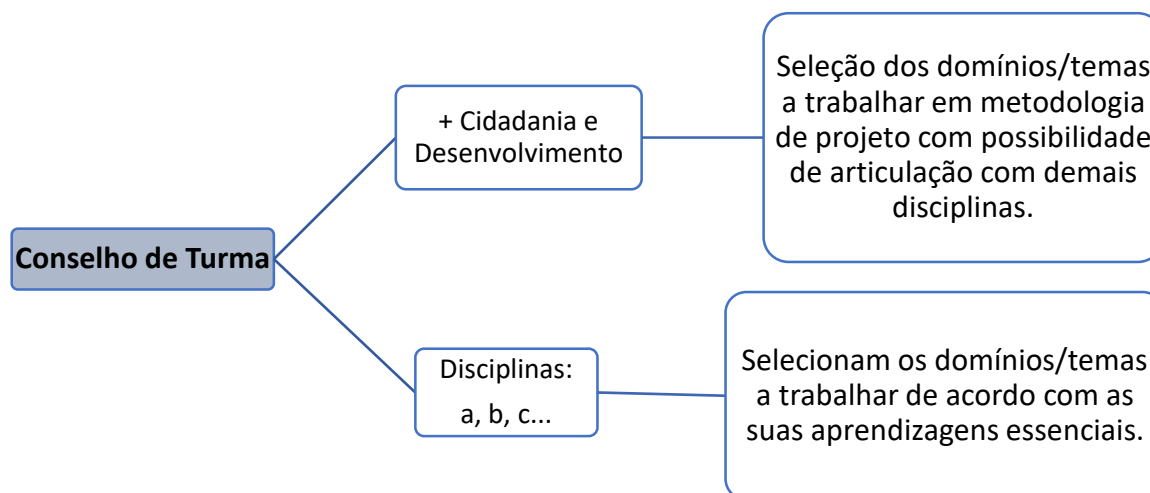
Conselho de Turma

+ Cidadania e Desenvolvimento

Seleção dos domínios/temas a trabalhar em metodologia de projeto com possibilidade de articulação com demais disciplinas.

Disciplinas:
a, b, c...

Selecionam os domínios/temas a trabalhar de acordo com as suas aprendizagens essenciais.